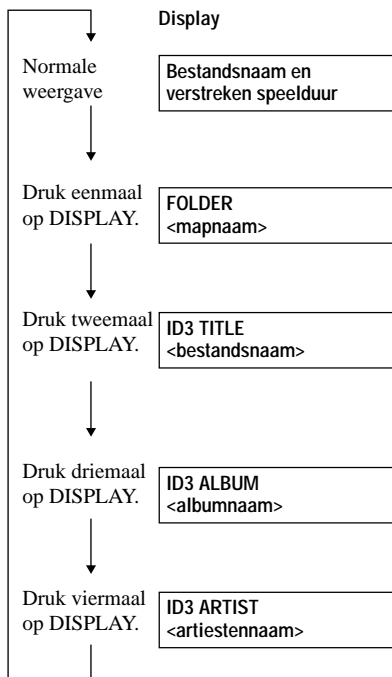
Display

Normale weergave

Bestandsnaam en verstreken speelduur

Druk eenmaal op DISPLAY.

FOLDER
<mapnaam>

Druk tweemaal op DISPLAY.

ID3 TITLE
<bestandsnaam>

Druk driemaal op DISPLAY.

ID3 ALBUM
<albumnaam>

Druk viermaal op DISPLAY.

ID3 ARTIST
<artiestennaam>